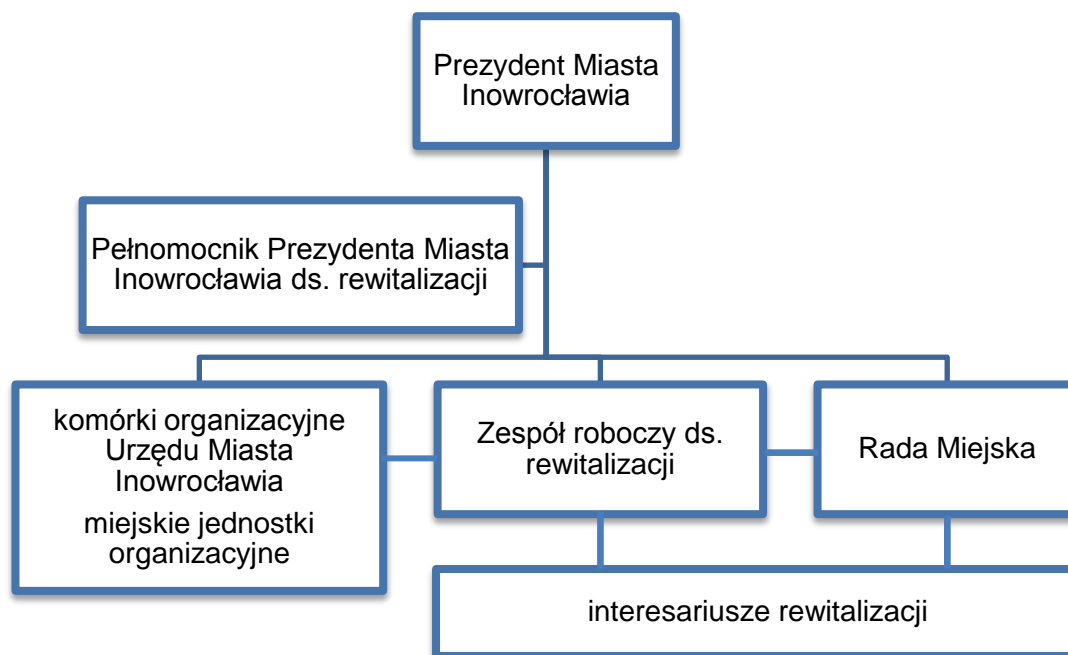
Prezydent Miasta Inowrocławia

Pełnomocnik Prezydenta Miasta Inowrocławia ds. rewitalizacji

komórki organizacyjne Urzędu Miasta Inowrocławia

miejskie jednostki organizacyjne

Zespół roboczy ds. rewitalizacji

Rada Miejska

interesariusze rewitalizacji